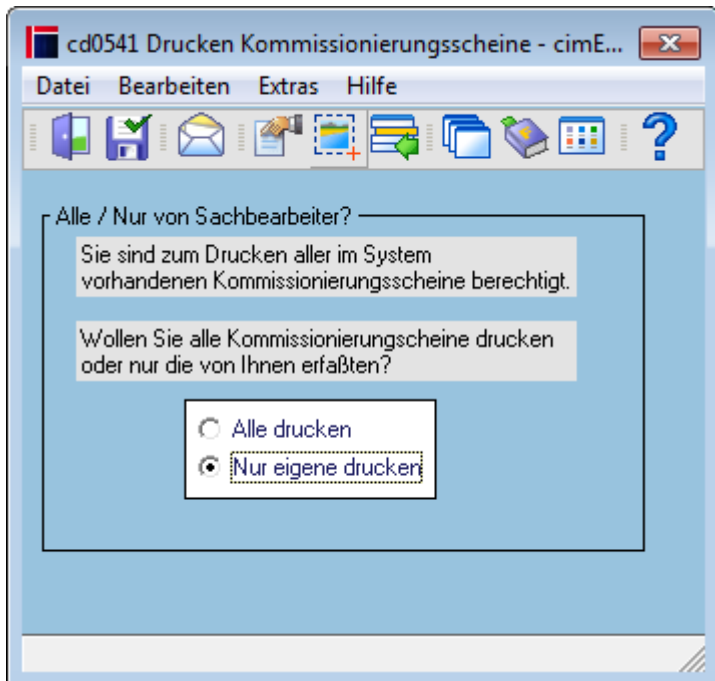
cd0541 Drucken Kommissionierungsscheine - cimE...

Datei Bearbeiten Extras Hilfe

Alle / Nur von Sachbearbeiter?

Sie sind zum Drucken aller im System vorhandenen Kommissionierungsscheine berechtigt.

Wollen Sie alle Kommissionierungscheine drucken oder nur die von Ihnen erfaßten?

Alle drucken
Nur eigene drucken